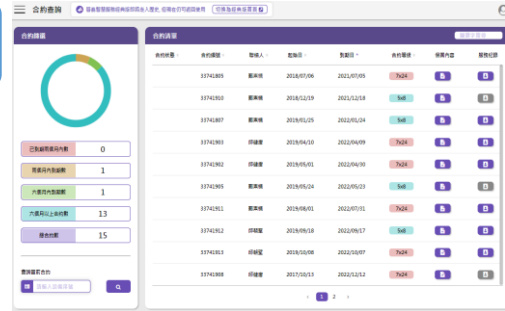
合約查詢

合約頁籤

0

1

1

13

15

合約清單

| 合約號碼 | 合約編號 | 聯絡人 | 起始日 | 到期日 | 合約屬性 | 價錢內容 | 服務紀錄 |
|---|---|---|---|---|---|---|---|
| | 33741809 | 劉美娟 | 2018/07/06 | 2021/07/05 | 7x24 | | |
| | 33741910 | 劉美娟 | 2018/12/19 | 2021/12/18 | 5x8 | | |
| | 33741807 | 劉美娟 | 2019/01/25 | 2022/01/24 | 5x8 | | |
| | 33741903 | 邱婕瑩 | 2019/04/10 | 2022/04/09 | 7x24 | | |
| | 33741902 | 邱婕瑩 | 2019/05/01 | 2022/04/30 | 7x24 | | |
| | 33741905 | 劉美娟 | 2019/05/24 | 2022/05/23 | 5x8 | | |
| | 33741911 | 劉美娟 | 2019/08/01 | 2022/07/31 | 7x24 | | |
| | 33741912 | 邱婕瑩 | 2019/09/18 | 2022/09/17 | 5x8 | | |
| | 33741813 | 邱婕瑩 | 2019/10/08 | 2022/10/07 | 7x24 | | |
| | 33741808 | 邱婕瑩 | 2017/10/13 | 2022/12/12 | 7x24 | | |

‹ 1 2 ›